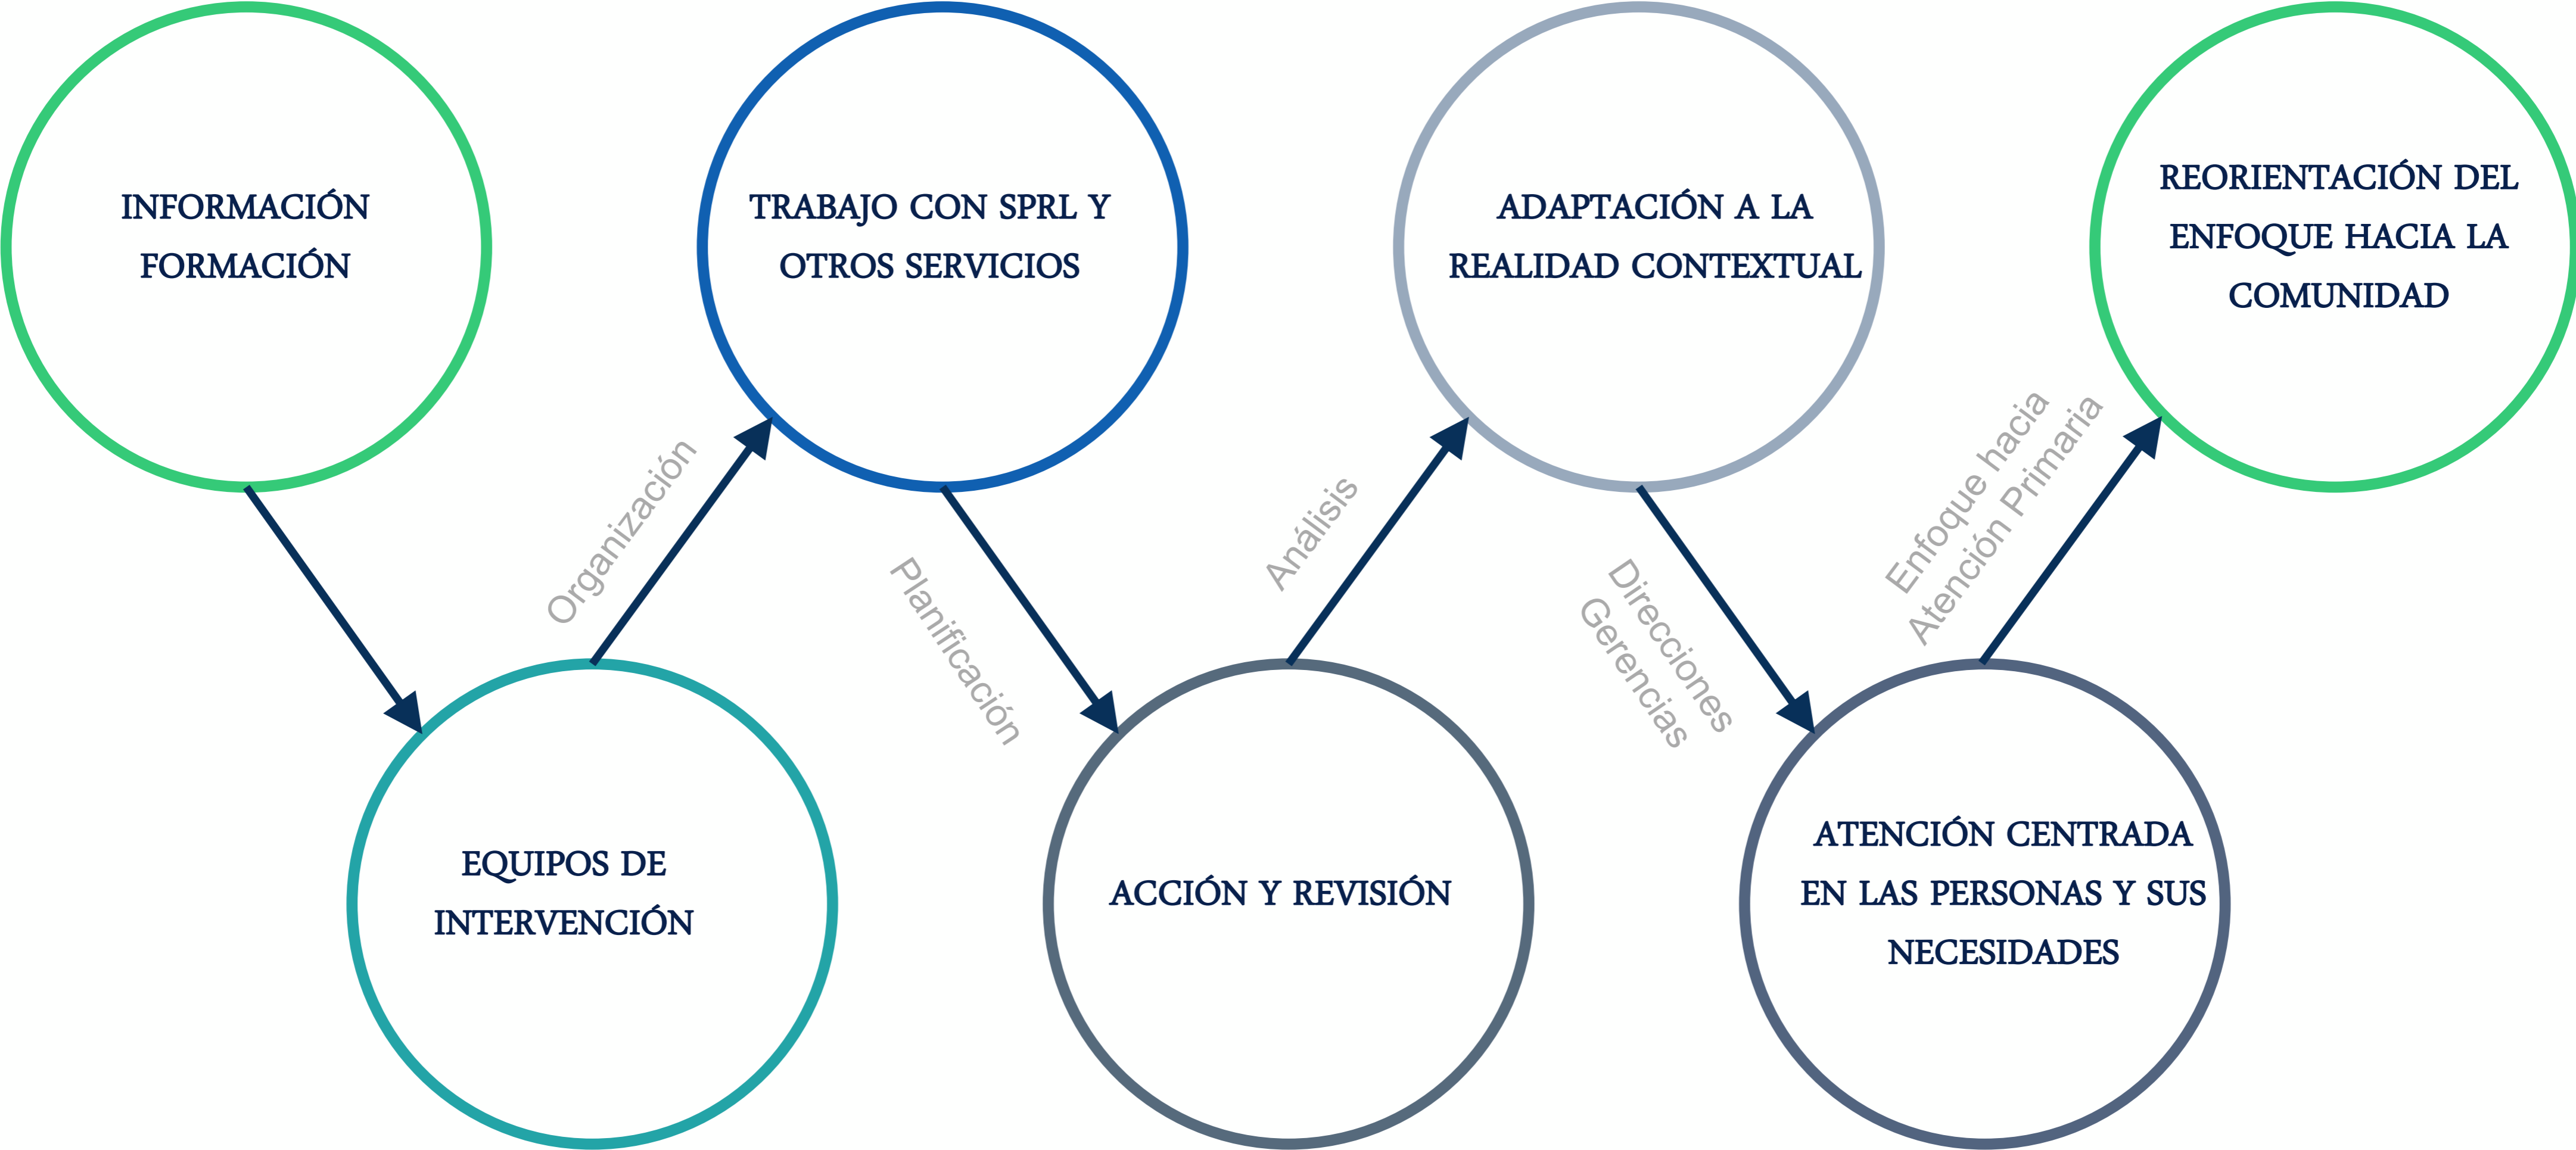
INFORMACIÓN FORMACIÓN

EQUIPOS DE INTERVENCIÓN

Organización

TRABAJO CON SPRL Y OTROS SERVICIOS

Planificación

ACCIÓN Y REVISIÓN

Análisis

ADAPTACIÓN A LA REALIDAD CONTEXTUAL

Direcciones Gerencias

ATENCIÓN CENTRADA EN LAS PERSONAS Y SUS NECESIDADES

Enfoque hacia Atención Primaria

REORIENTACIÓN DEL ENFOQUE HACIA LA COMUNIDAD